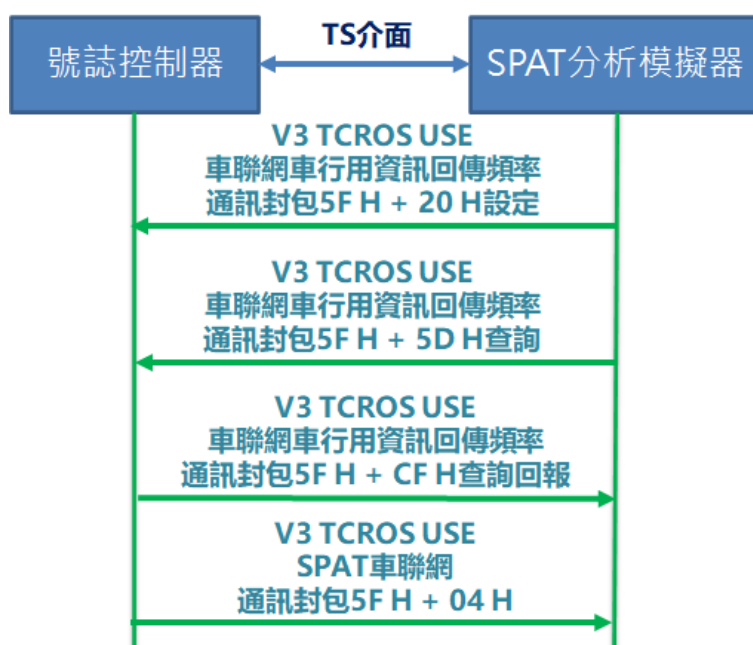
號誌控制器

TS介面

SPAT分析模擬器

V3 TCROS USE
車聯網車行用資訊回傳頻率
通訊封包5F H + 20 H設定

V3 TCROS USE
車聯網車行用資訊回傳頻率
通訊封包5F H + 5D H查詢

V3 TCROS USE
車聯網車行用資訊回傳頻率
通訊封包5F H + CF H查詢回報

V3 TCROS USE
SPAT車聯網
通訊封包5F H + 04 H